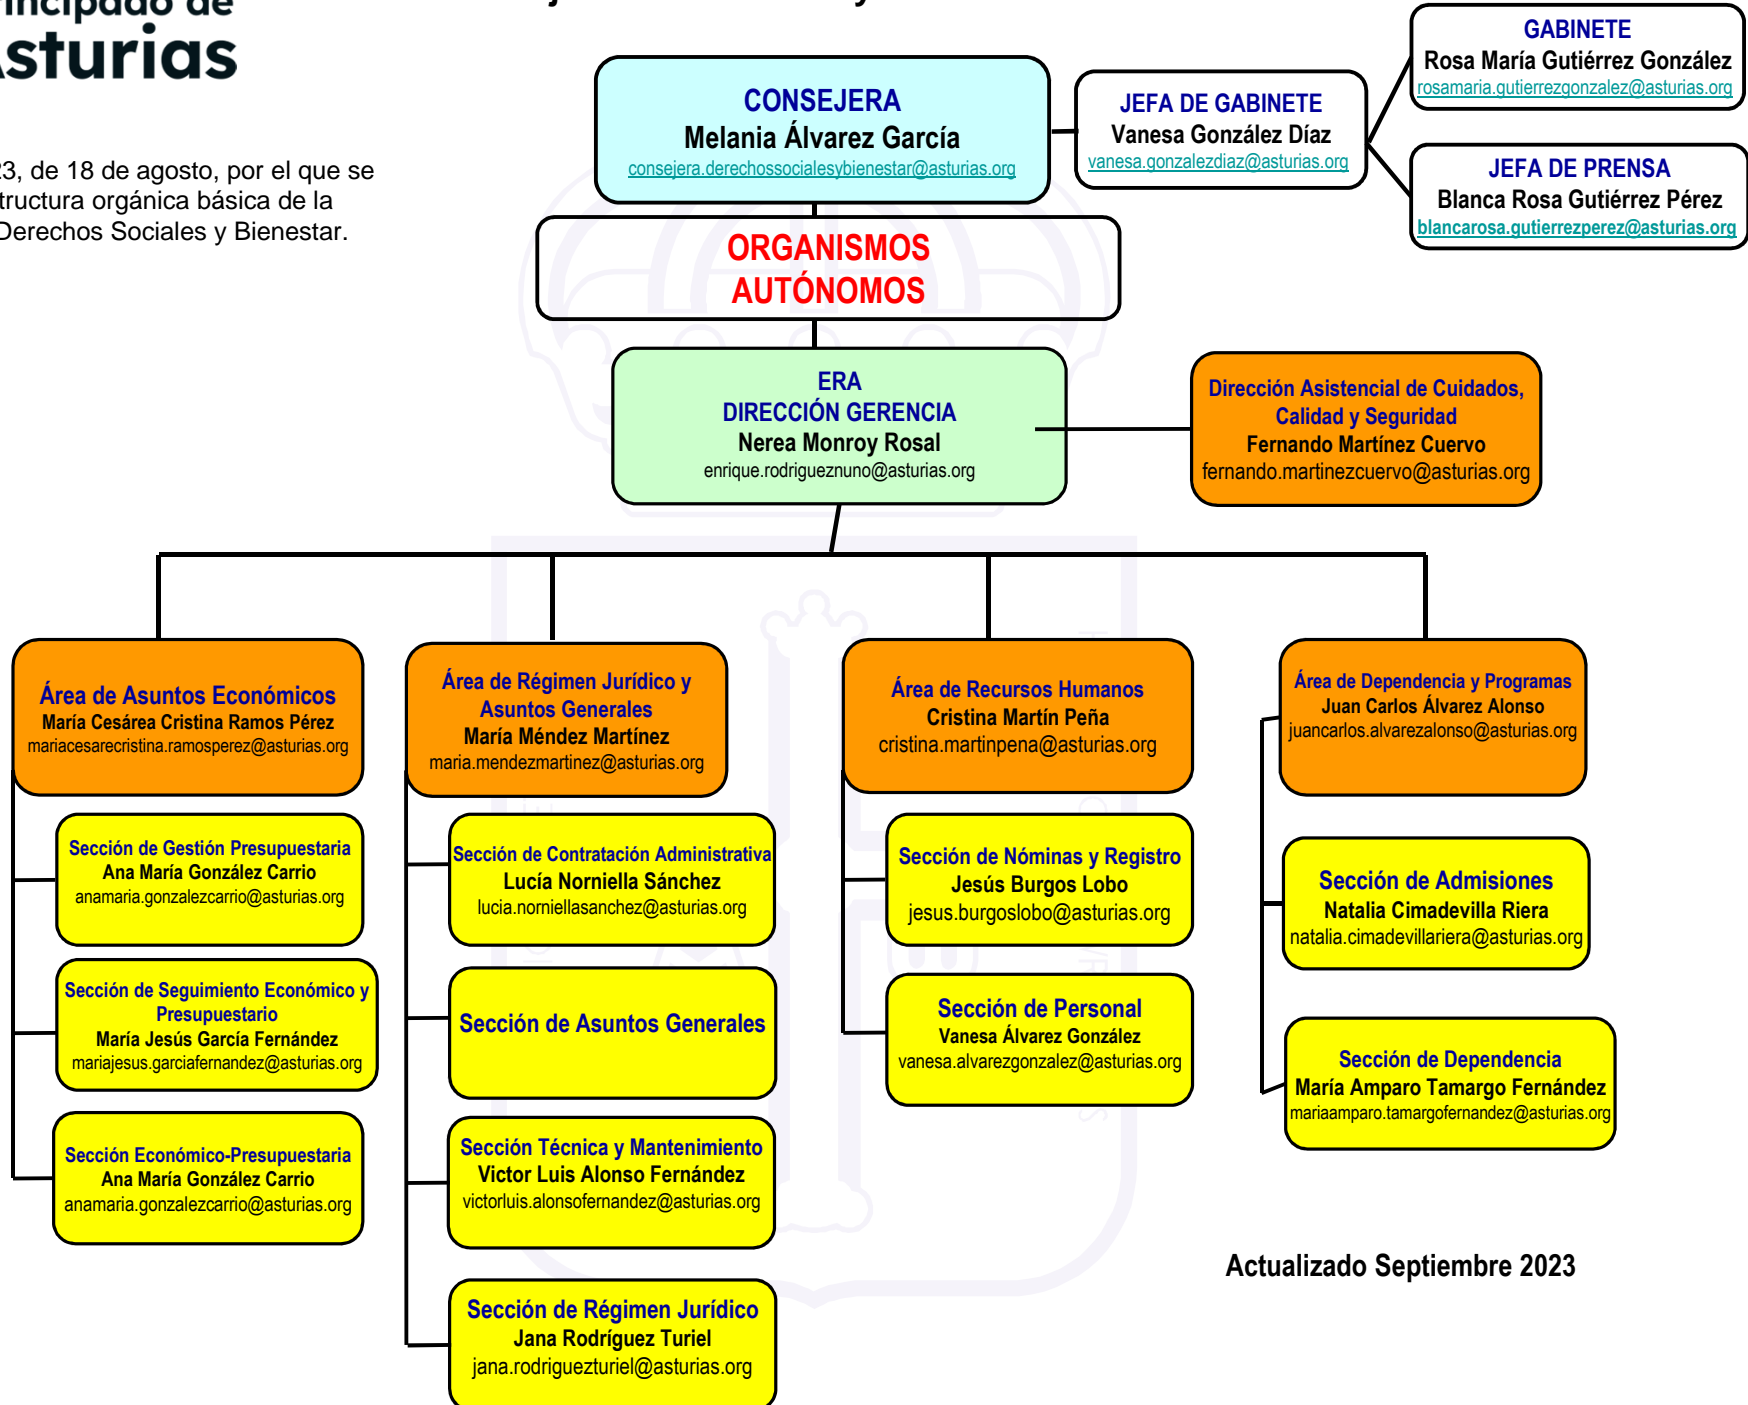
incipado de
sturias

3, de 18 de agosto, por el que se tructura orgánica básica de la Derechos Sociales y Bienestar.

CONSEJERA
Melania Álvarez García
consejera.derechossocialesybienestar@asturias.org

JEFA DE GABINETE
Vanesa González Díaz
vanesa.gonzalezdiaz@asturias.org

GABINETE
Rosa María Gutiérrez González
rosamaria.gutierrezgonzalez@asturias.org

JEFA DE PRENSA
Blanca Rosa Gutiérrez Pérez
blancarosa.gutierrezperez@asturias.org

ORGANISMOS AUTÓNOMOS

ERA
DIRECCIÓN GERENCIA
Nerea Monroy Rosal
enrique.rodrigueznuno@asturias.org

Dirección Asistencial de Cuidados, Calidad y Seguridad
Fernando Martínez Cuervo
fernando.martinezcuervo@asturias.org

Área de Asuntos Económicos
María Cesárea Cristina Ramos Pérez
mariacesarecristina.ramosperez@asturias.org

Sección de Gestión Presupuestaria
Ana María González Carrio
anamaria.gonzalezcarrio@asturias.org

Sección de Seguimiento Económico y Presupuestario
María Jesús García Fernández
mariajesus.garciafernandez@asturias.org

Sección Económico-Presupuestaria
Ana María González Carrio
anamaria.gonzalezcarrio@asturias.org

Área de Régimen Jurídico y Asuntos Generales
María Méndez Martínez
maria.mendezmartinez@asturias.org

Sección de Contratación Administrativa
Lucía Norniella Sánchez
lucia.norniellasanchez@asturias.org

Sección de Asuntos Generales

Sección Técnica y Mantenimiento
Victor Luis Alonso Fernández
victorluis.alonsofernandez@asturias.org

Sección de Régimen Jurídico
Jana Rodríguez Turiel
jana.rodriguezturiel@asturias.org

Área de Recursos Humanos
Cristina Martín Peña
cristina.martinpena@asturias.org

Sección de Nóminas y Registro
Jesús Burgos Lobo
jesus.burgoslobo@asturias.org

Sección de Personal
Vanesa Álvarez González
vanesa.alvarezgonzalez@asturias.org

Área de Dependencia y Programas
Juan Carlos Álvarez Alonso
juancarlos.alvarezalonso@asturias.org

Sección de Admisiones
Natalia Cimadevilla Riera
natalia.cimadevillariera@asturias.org

Sección de Dependencia
María Amparo Tamargo Fernández
mariaamparo.tamargofernandez@asturias.org

Actualizado Septiembre 2023